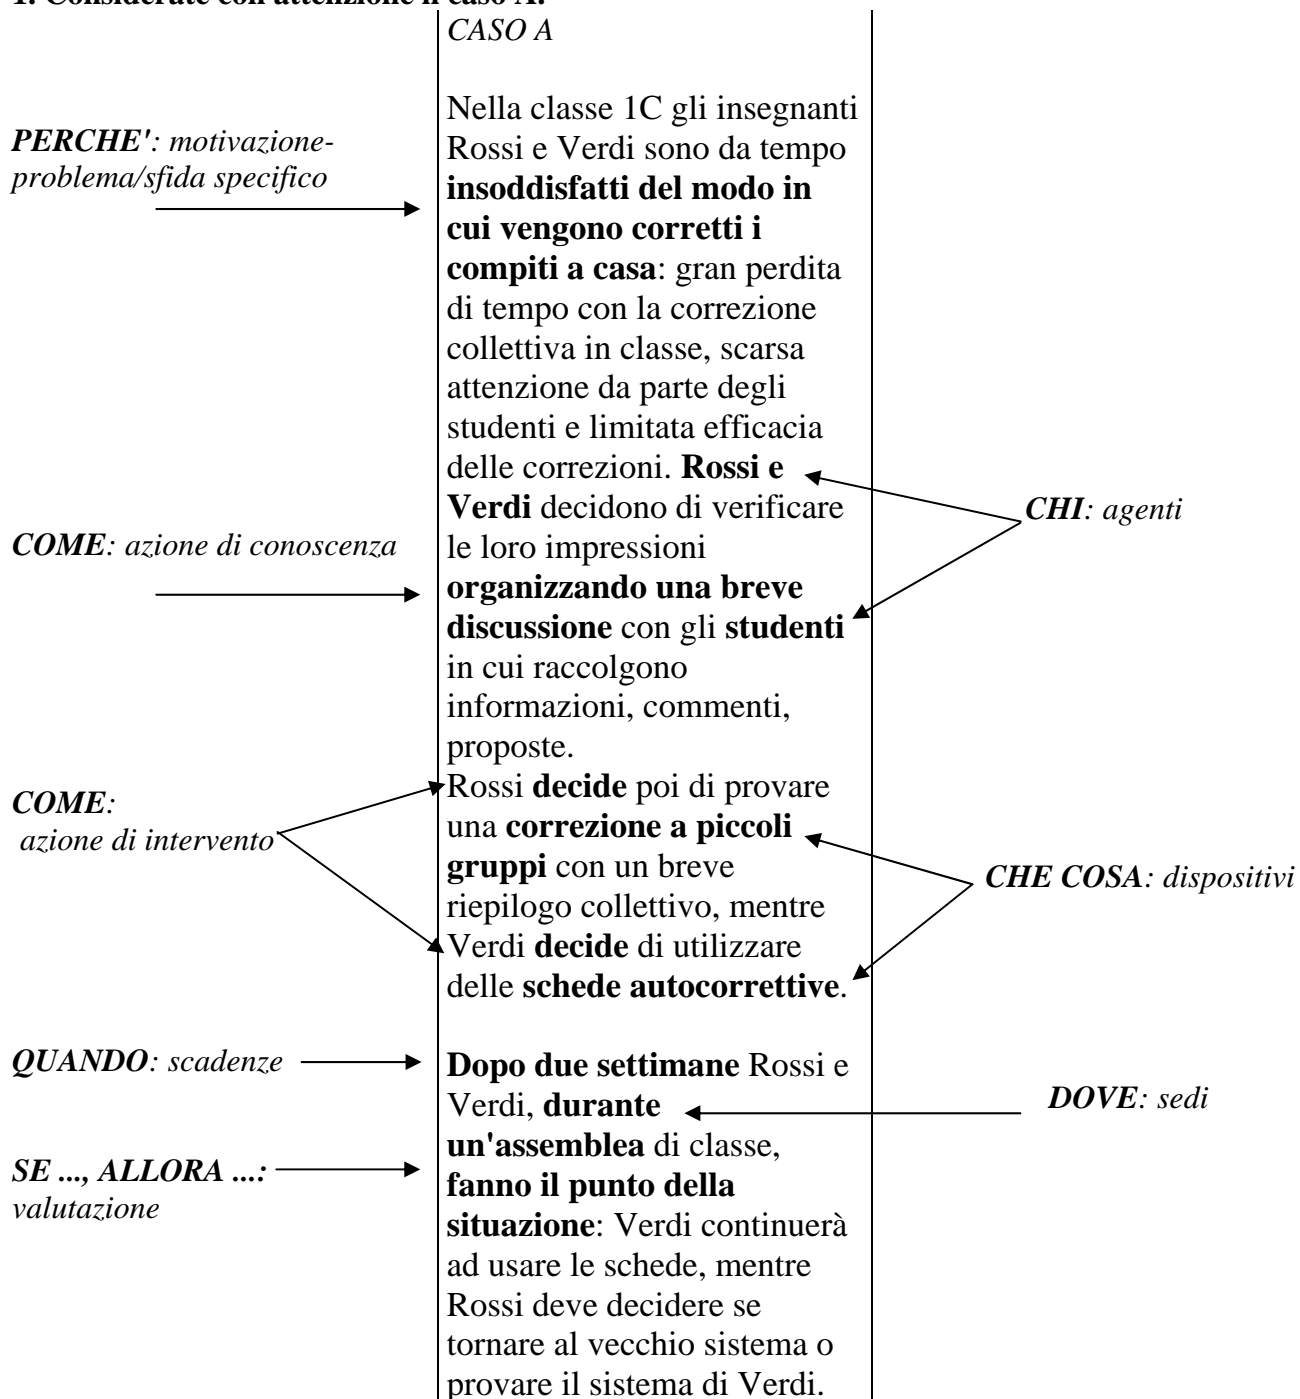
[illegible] Considerate con attenzione il caso A.

CASO A

PERCHE': motivazione-problema/sfida specifico

Nella classe 1C gli insegnanti Rossi e Verdi sono da tempo **insoddisfatti del modo in cui vengono corretti i compiti a casa**: gran perdita di tempo con la correzione collettiva in classe, scarsa attenzione da parte degli studenti e limitata efficacia delle correzioni. **Rossi e Verdi** decidono di verificare le loro impressioni **organizzando una breve discussione** con gli **studenti** in cui raccolgono informazioni, commenti, proposte.

CHI: agenti

COME: azione di conoscenza

COME: azione di intervento

Rossi **decide** poi di provare una **correzione a piccoli gruppi** con un breve riepilogo collettivo, mentre Verdi **decide** di utilizzare delle **schede autocorrettive**.

CHE COSA: dispositivi

QUANDO: scadenze

SE ..., ALLORA ...: valutazione

**Dopo due settimane** Rossi e Verdi, **durante un'assemblea** di classe, **fanno il punto della situazione**: Verdi continuerà ad usare le schede, mentre Rossi deve decidere se tornare al vecchio sistema o provare il sistema di Verdi.

DOVE: sedi